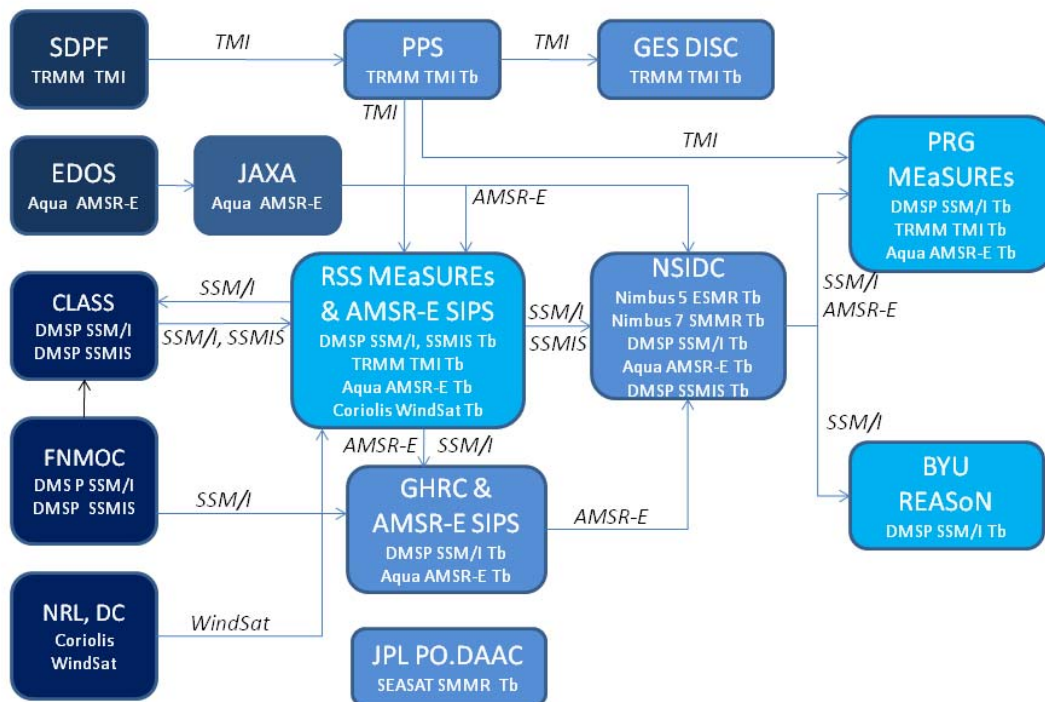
SDPF
TRMM TMI

TMI

PPS
TRMM TMI Tb

TMI

GES DISC
TRMM TMI Tb

TMI

TMI

PRG
MEaSUREs
DMSP SSM/I Tb
TRMM TMI Tb
Aqua AMSR-E Tb

EDOS
Aqua AMSR-E

JAXA
Aqua AMSR-E

AMSR-E

CLASS
DMSP SSM/I
DMSP SSMIS

SSM/I

SSM/I, SSMIS

RSS MEaSUREs & AMSR-E SIPS
DMSP SSM/I, SSMIS Tb
TRMM TMI Tb
Aqua AMSR-E Tb
Coriolis WindSat Tb

SSM/I
SSMIS

NSIDC
Nimbus 5 ESMR Tb
Nimbus 7 SMMR Tb
DMSP SSM/I Tb
Aqua AMSR-E Tb
DMSP SSMIS Tb

SSM/I
AMSR-E

SSM/I

FNMOC
DMS P SSM/I
DMSP SSMIS

AMSR-E

SSM/I

SSM/I

GHRC & AMSR-E SIPS
DMSP SSM/I Tb
Aqua AMSR-E Tb

AMSR-E

BYU
REASoN
DMSP SSM/I Tb

NRL, DC
Coriolis
WindSat

WindSat

JPL PO.DAAC
SEASAT SMMR Tb